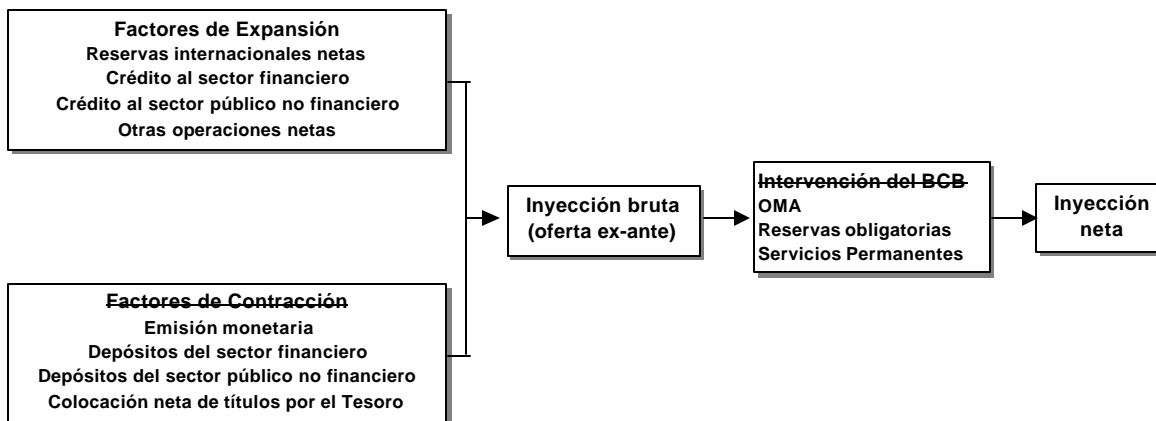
Factores de Expansión
Reservas internacionales netas
Crédito al sector financiero
Crédito al sector público no financiero
Otras operaciones netas

Factores de Contracción
Emisión monetaria
Depósitos del sector financiero
Depósitos del sector público no financiero
Colocación neta de títulos por el Tesoro

Inyección bruta (oferta ex-ante)

Intervención del BCB
OMA
Reservas obligatorias
Servicios Permanentes

Inyección neta